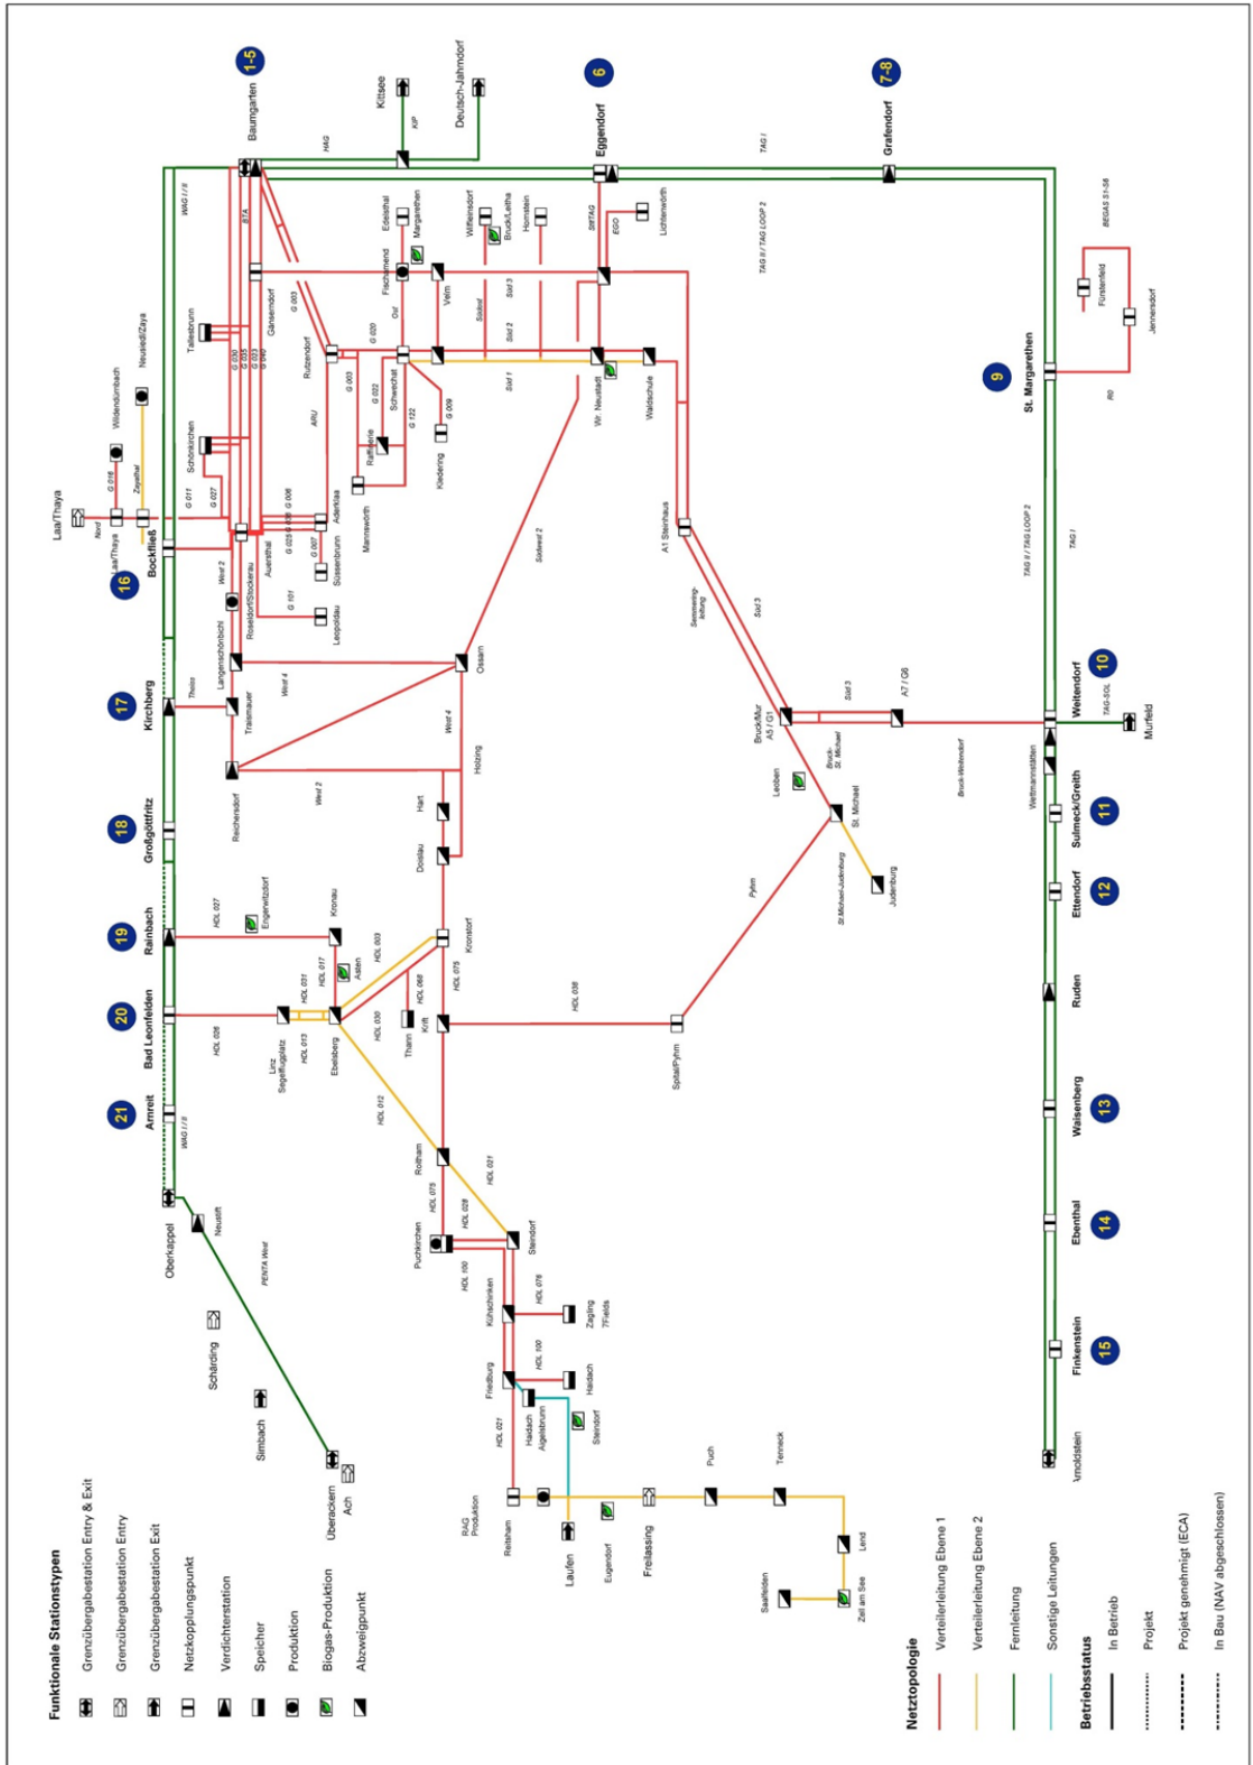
Funktionale Stationstypen
Grenzübergabestation Entry & Exit
Grenzübergabestation Entry
Grenzübergabestation Exit
Netzkopplungspunkt
Verdichterstation
Speicher
Produktion
Biogas-Produktion
Abzweigpunkt

Netztopologie
Verteilerleitung Ebene 1
Verteilerleitung Ebene 2
Fernleitung
Sonstige Leitungen

Betriebsstatus
In Betrieb
Projekt
Projekt genehmigt (ECA)
In Bau (NAV abgeschlossen)

1-5
Baumgarten
Kittsee
Deutsch-Jahrndorf
6
Eggendorf
7-8
Grafendorf
9
St. Margarethen
10
Weitendorf
11
Sulmeck/Greith
12
Ettendorf
Ruden
13
Waisenberg
14
Ebenthal
15
Finkenstein
Arnoldstein
16
Bockfließ
17
Kirchberg
18
Großgöttfritz
19
Rainbach
20
Bad Leonfelden
21
Amreit
Oberkappel
Neustift
Schärding
Simbach
Überackern
Ach
Laa/Thaya
Wildendürnbach
Neusiedl/Zaya
Tallesbrunn
Schönkirchen
Gänserndorf
Rutzendorf
Auersthal
Aderklaa
Süssenbrunn
Mannswörth
Leopoldau
Rosaldorf/Stockerau
Langenschönbichl
Traismauer
Reichersdorf
Ossarn
Holzing
Hart
Doislau
Kronstorf
Krift
Thann
Ebelsberg
Linz Segelflugplatz
Kronau
Engerwitzdorf
Asten
Rohrbach
Rothaim
Puchkirchen
Sierndorf
Kühschinken
Zagling 7Fields
Friedburg
Haidach
Haidach Algelsbrunn
Straßwalchen
Reitsham
RAG Produktion
Laufen
Eugendorf
Freilassing
Puch
Tenneck
Lend
Zell am See
Saalfelden
Spital/Pyhrn
Pyhrn
Leoben
Bruck/Mur A5 / G1
Bruck-St. Michael
St. Michael
Judenburg
St Michael-Judenburg
A7 / G6
Bruck-Weitendorf
Weitendorf
Werftmannstätten
Murfeld
TAG-SOL
A1 Steinhaus
Semmering-leitung
Süd 3
Südwest 2
Wr. Neustadt
Waldschule
Lichtenwörth
Hornstein
Bruck/Leitha
Wilfleinsdorf
Edelstal
Margarethen
Fischamend
Velm
Schwechat
Kledering
Raffinerie
Fürstenfeld
Jennersdorf
BEGAS S1-S6
HAG
KIP
TAG I
TAG II / TAG LOOP 2
WAG I / II
SOL
EGO
SWTAG
West 2
West 4
Thaya
Nord
Zayatal
G 011
G 016
G 027
G 030
G 035
G 023
G 040
G 003
G 020
G 022
G 122
G 006
G 009
G 025
G 036
G 007
G 101
Ost
Süd 1
Süd 2
Südost
ARU
HDL 027
HDL 003
HDL 017
HDL 031
HDL 013
HDL 026
HDL 030
HDL 060
HDL 075
HDL 036
HDL 012
HDL 001
HDL 028
HDL 100
HDL 076
HDL 021
PENTA West
RO